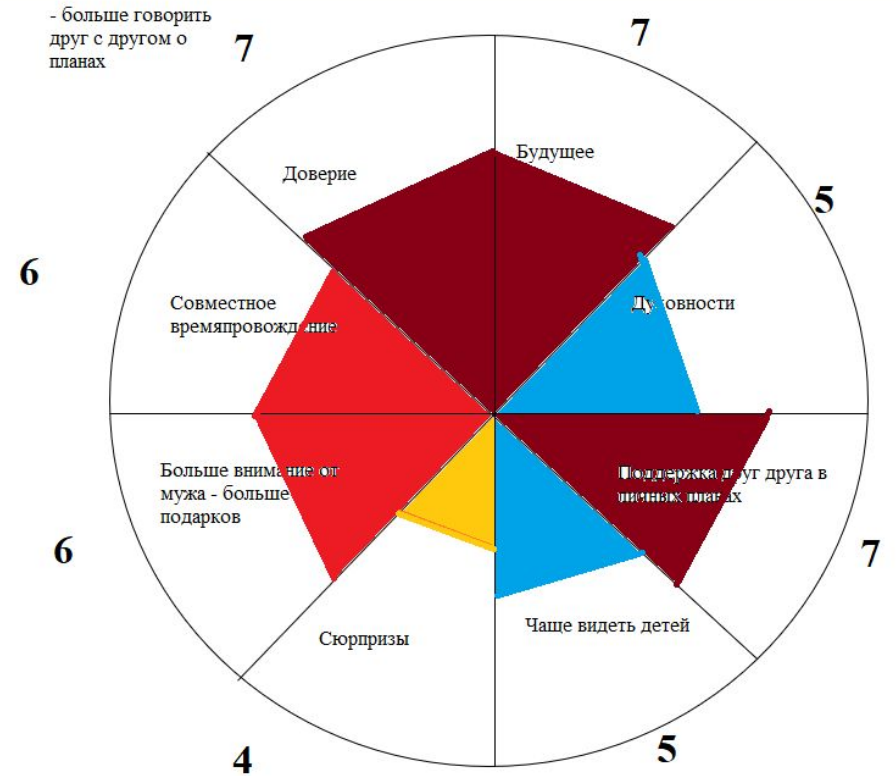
- больше говорить друг с другом о планах

7

7

Доверие

Будущее

5

6

Совместное времяпровождение

Духовности

Больше внимание от мужа - больше подарков

Поддержка друг друга в личных планах

6

7

Сюрпризы

Чаще видеть детей

4

5